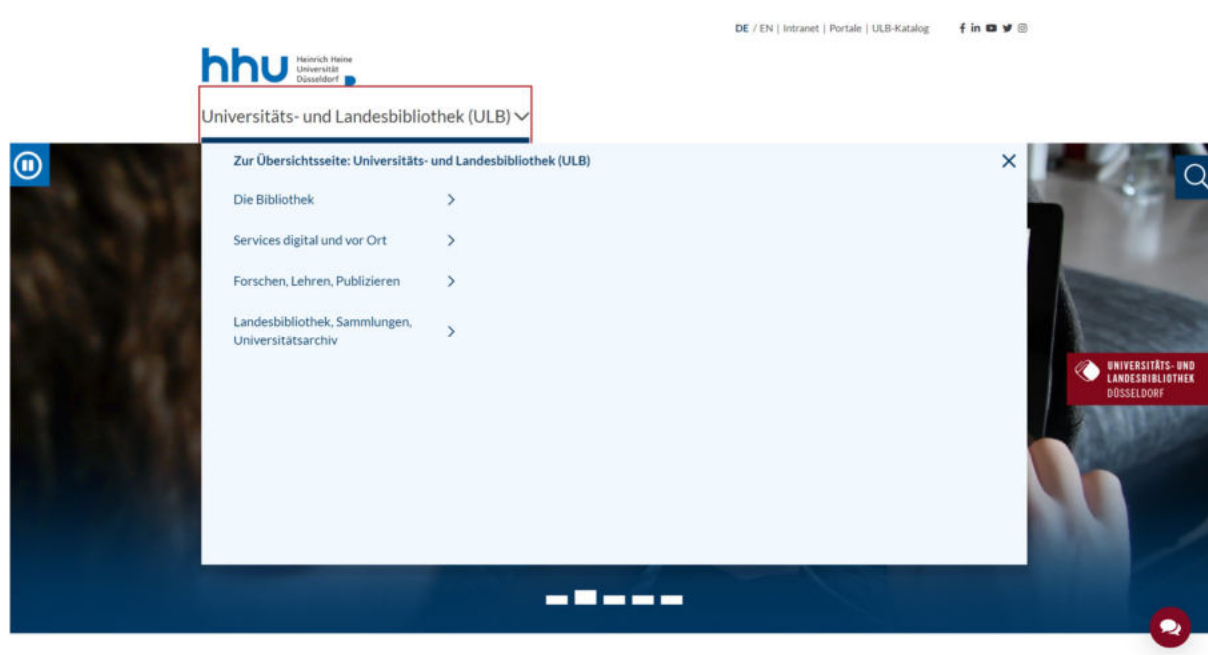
DE / EN | Intranet | Portale | ULB-Katalog

hhu Heinrich Heine Universität Düsseldorf

Universitäts- und Landesbibliothek (ULB)

Zur Übersichtsseite: Universitäts- und Landesbibliothek (ULB)

Die Bibliothek

Services digital und vor Ort

Forschen, Lehren, Publizieren

Landesbibliothek, Sammlungen, Universitätsarchiv

UNIVERSITÄTS- UND LANDESBIBLIOTHEK DÜSSELDORF